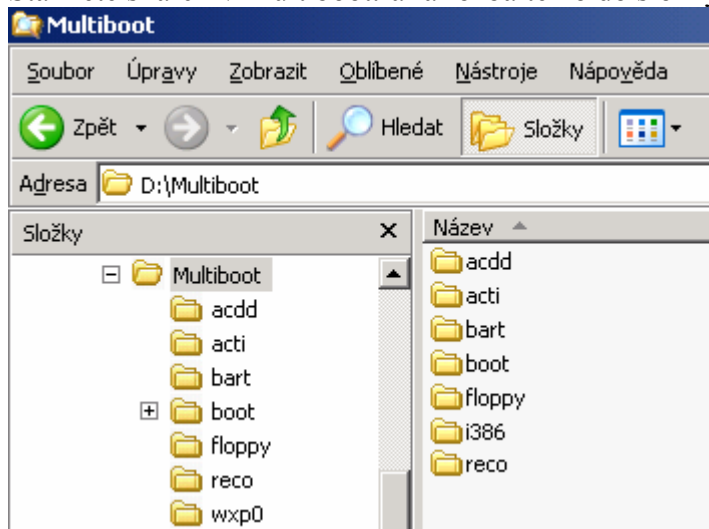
Multiboot

Soubor Úpravy Zobrazit Oblíbené Nástroje Nápověda

Zpět Hledat Složky

Adresa D:\Multiboot

Složky ×

Multiboot
acdd
acti
bart
boot
floppy
reco
wxp0

Název
acdd
acti
bart
boot
floppy
i386
reco